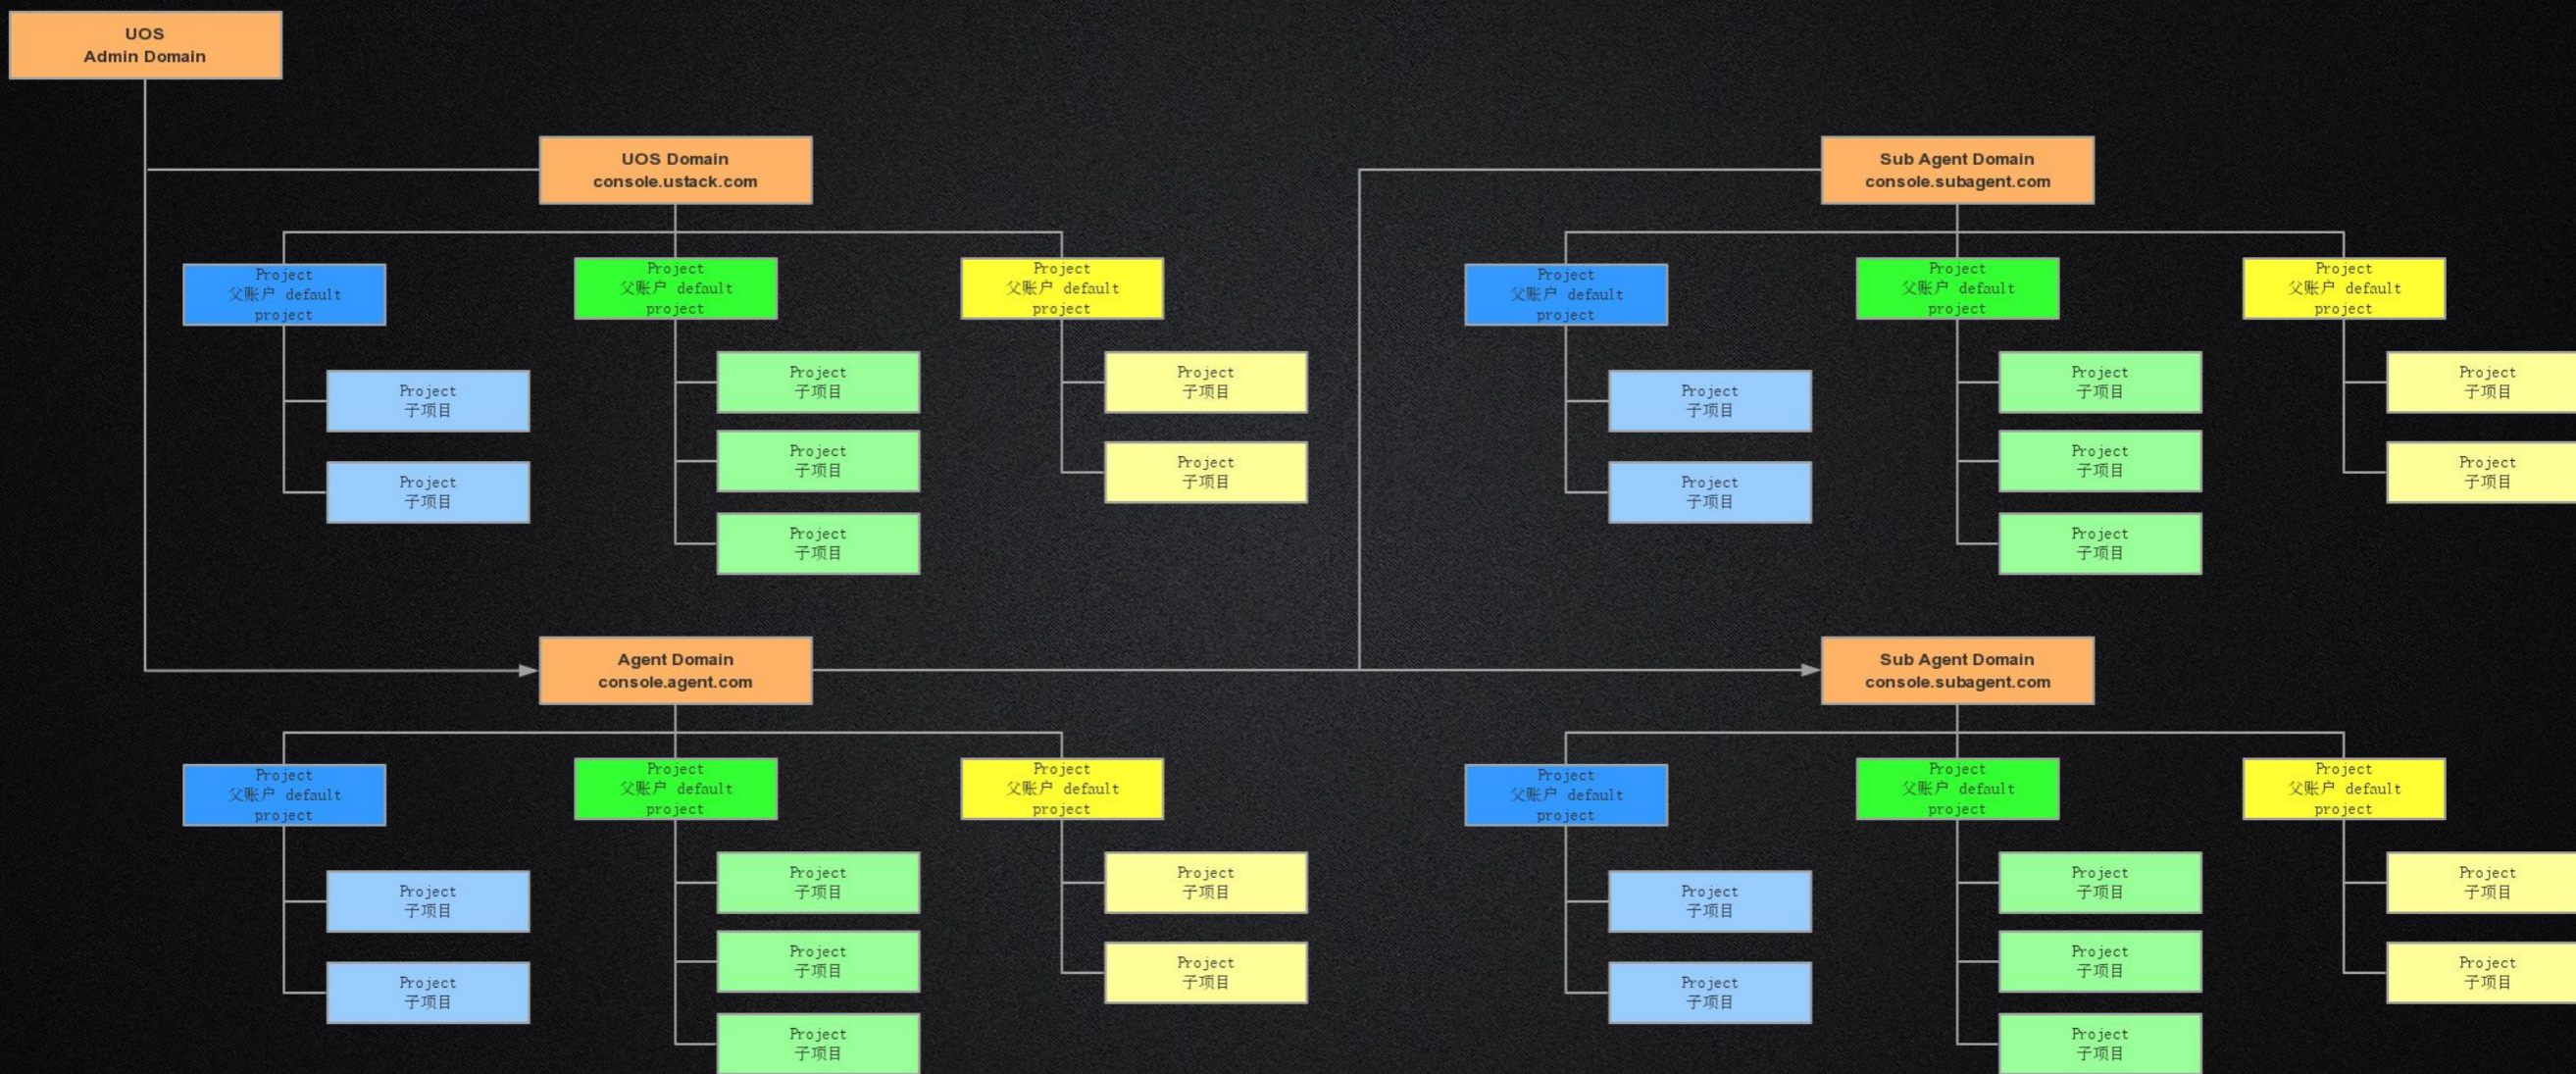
UOS
Admin Domain

UOS Domain
console.ustack.com

Project
父账户 default
project

Project
子项目

Project
子项目

Project
父账户 default
project

Project
子项目

Project
子项目

Project
子项目

Project
父账户 default
project

Project
子项目

Project
子项目

Sub Agent Domain
console.subagent.com

Project
父账户 default
project

Project
子项目

Project
子项目

Project
父账户 default
project

Project
子项目

Project
子项目

Project
子项目

Project
父账户 default
project

Project
子项目

Project
子项目

Agent Domain
console.agent.com

Project
父账户 default
project

Project
子项目

Project
子项目

Project
父账户 default
project

Project
子项目

Project
子项目

Project
子项目

Project
父账户 default
project

Project
子项目

Project
子项目

Sub Agent Domain
console.subagent.com

Project
父账户 default
project

Project
子项目

Project
子项目

Project
父账户 default
project

Project
子项目

Project
子项目

Project
子项目

Project
父账户 default
project

Project
子项目

Project
子项目